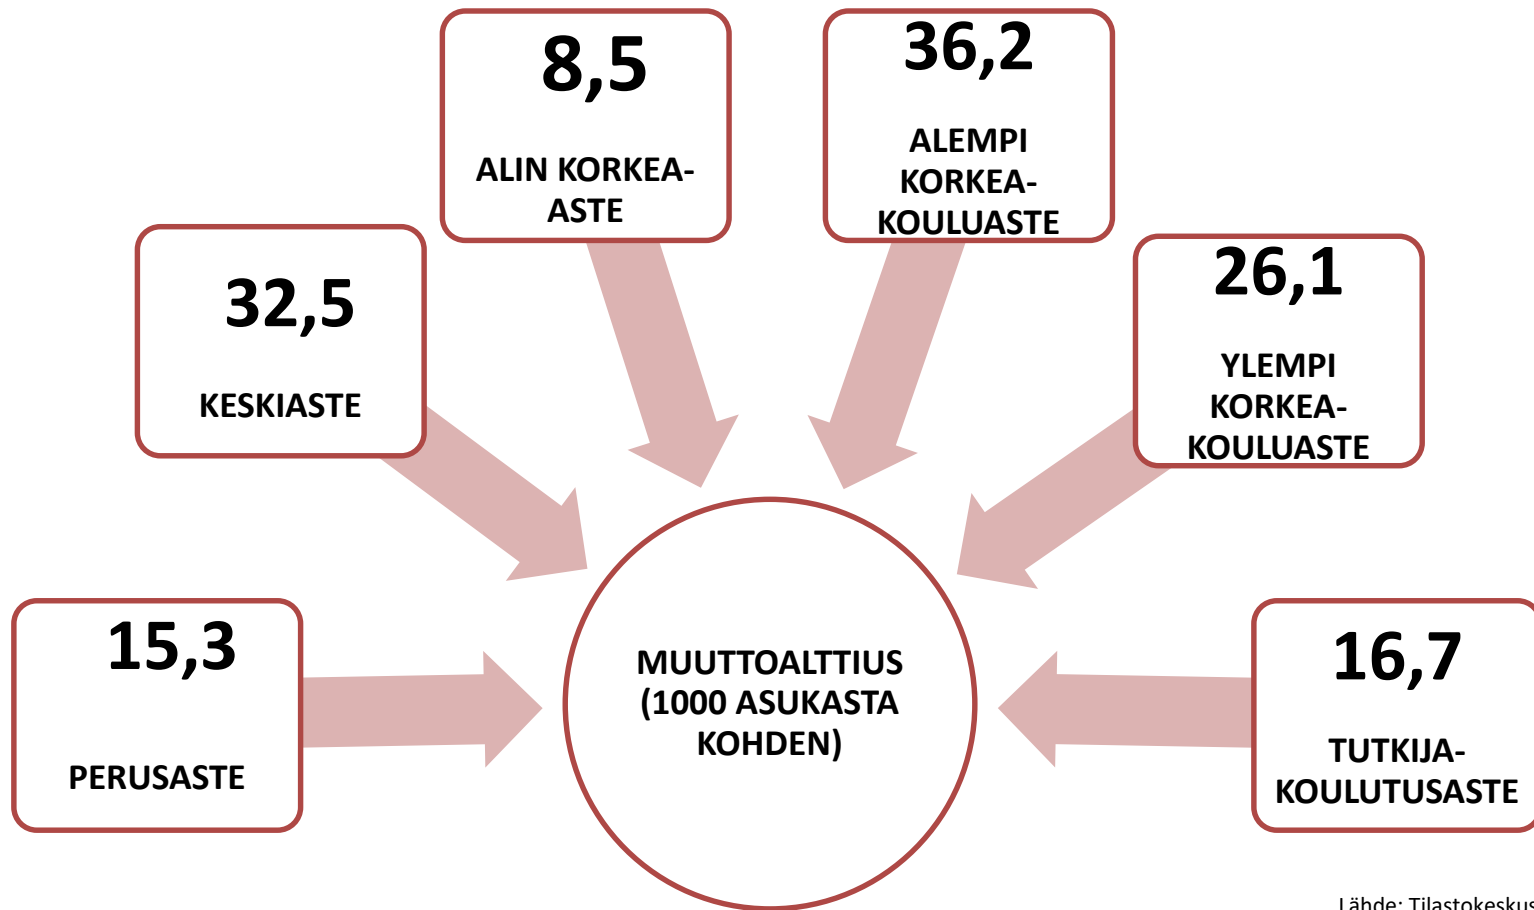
8,5

ALIN KORKEA-ASTE

36,2

ALEMPI KORKEA-KOULUASTE

32,5

KESKIASTE

26,1

YLEMPI KORKEA-KOULUASTE

15,3

PERUSASTE

MUUTTOALTTIUS (1000 ASUKASTA KOHDEN)

16,7

TUTKIJA-KOULUTUSASTE

Lähde: Tilastokeskus